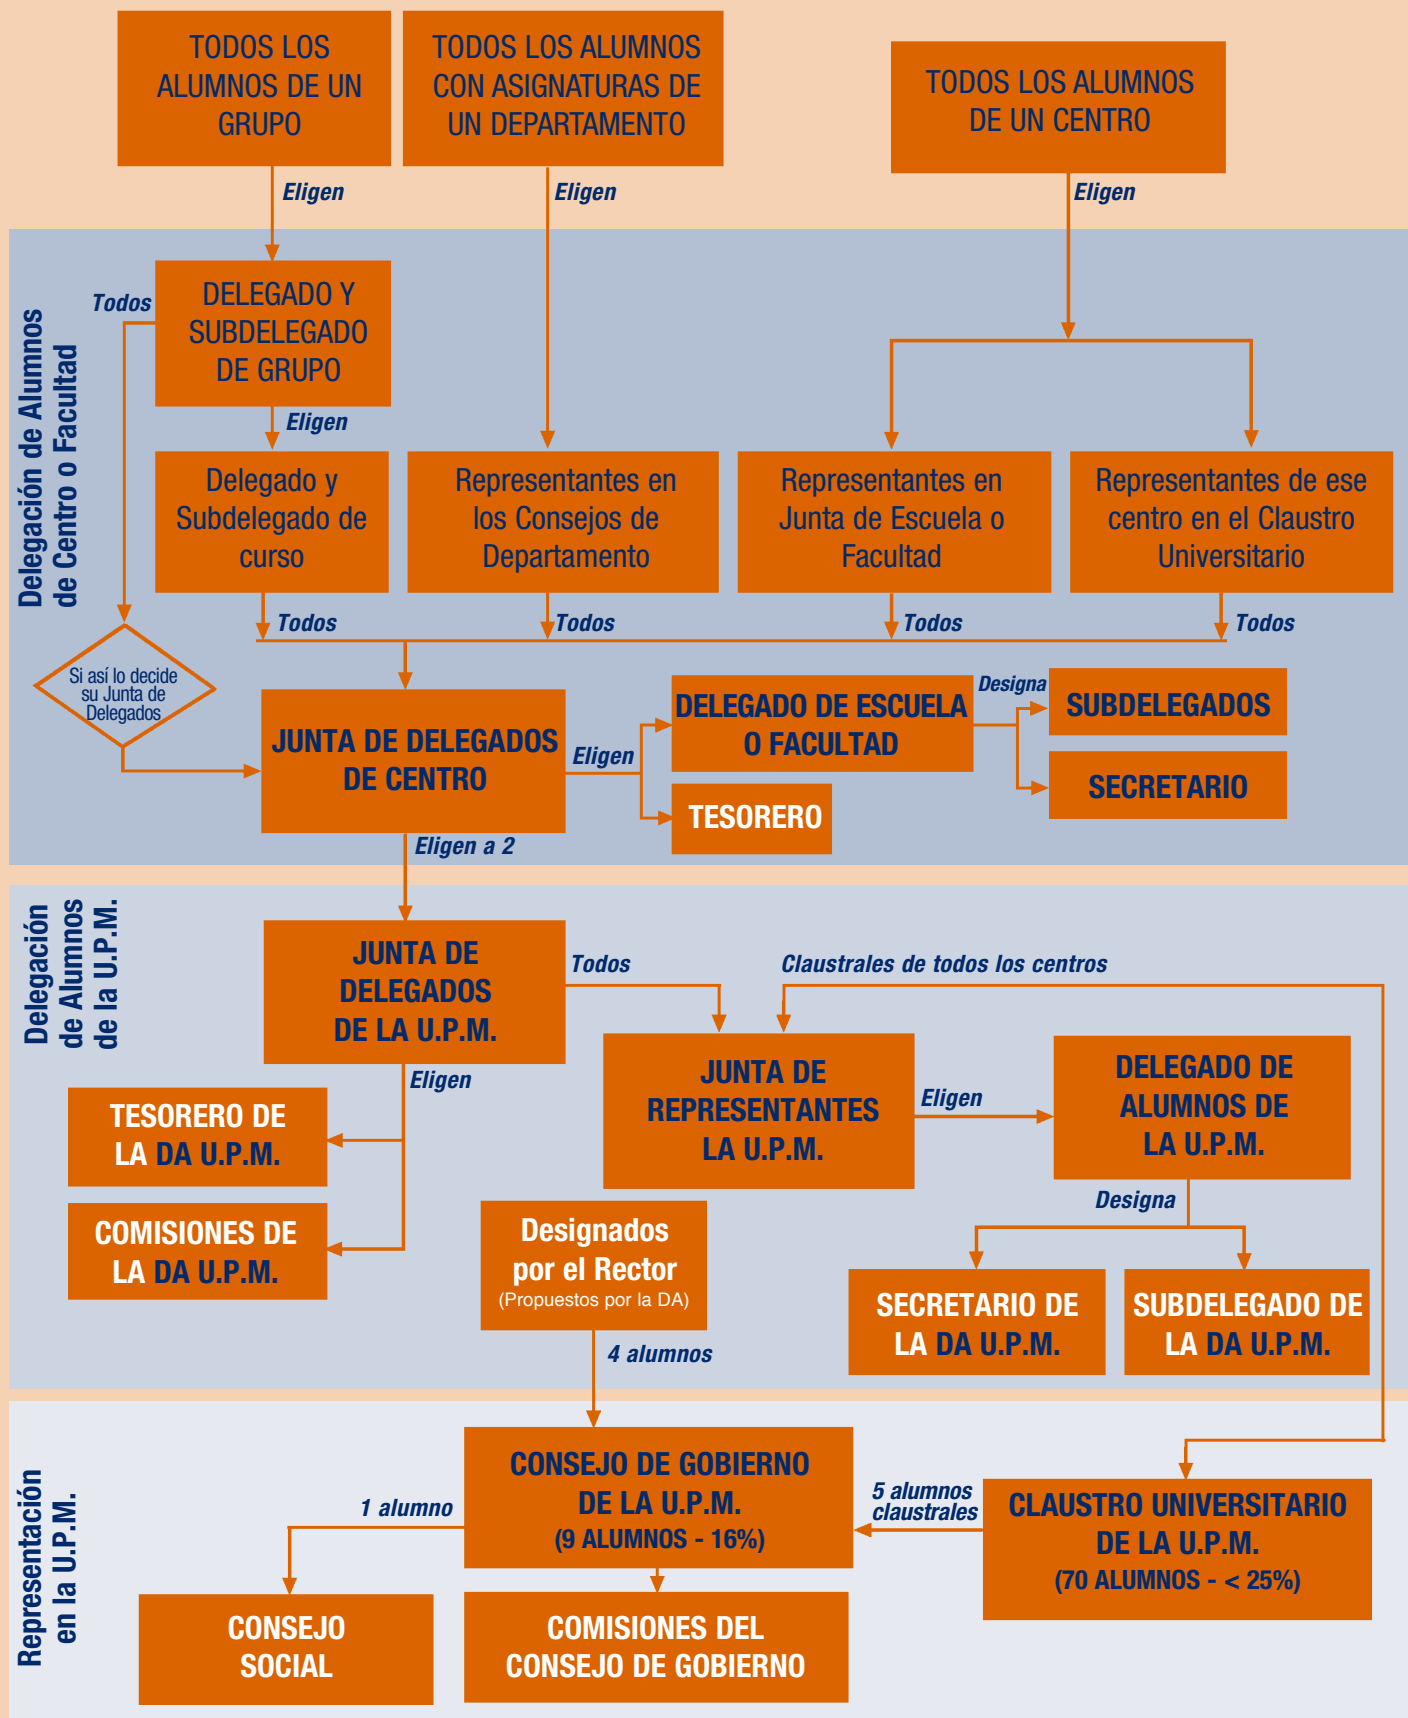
TODOS LOS ALUMNOS DE UN GRUPO

TODOS LOS ALUMNOS CON ASIGNATURAS DE UN DEPARTAMENTO

TODOS LOS ALUMNOS DE UN CENTRO

Eligen

Eligen

Eligen

Delegación de Alumnos de Centro o Facultad

Todos

DELEGADO Y SUBDELEGADO DE GRUPO

Eligen

Delegado y Subdelegado de curso

Representantes en los Consejos de Departamento

Representantes en Junta de Escuela o Facultad

Representantes de ese centro en el Claustro Universitario

Todos

Todos

Todos

Todos

Si así lo decide su Junta de Delegados

JUNTA DE DELEGADOS DE CENTRO

Eligen

DELEGADO DE ESCUELA O FACULTAD

Designa

SUBDELEGADOS

SECRETARIO

TESORERO

Eligen a 2

Delegación de Alumnos de la U.P.M.

JUNTA DE DELEGADOS DE LA U.P.M.

Todos

Claustrales de todos los centros

Eligen

JUNTA DE REPRESENTANTES LA U.P.M.

Eligen

DELEGADO DE ALUMNOS DE LA U.P.M.

TESORERO DE LA DA U.P.M.

COMISIONES DE LA DA U.P.M.

Designados por el Rector (Propuestos por la DA)

Designa

SECRETARIO DE LA DA U.P.M.

SUBDELEGADO DE LA DA U.P.M.

4 alumnos

Representación en la U.P.M.

1 alumno

CONSEJO DE GOBIERNO DE LA U.P.M. (9 ALUMNOS - 16%)

5 alumnos claustrales

CLAUSTRO UNIVERSITARIO DE LA U.P.M. (70 ALUMNOS - < 25%)

CONSEJO SOCIAL

COMISIONES DEL CONSEJO DE GOBIERNO